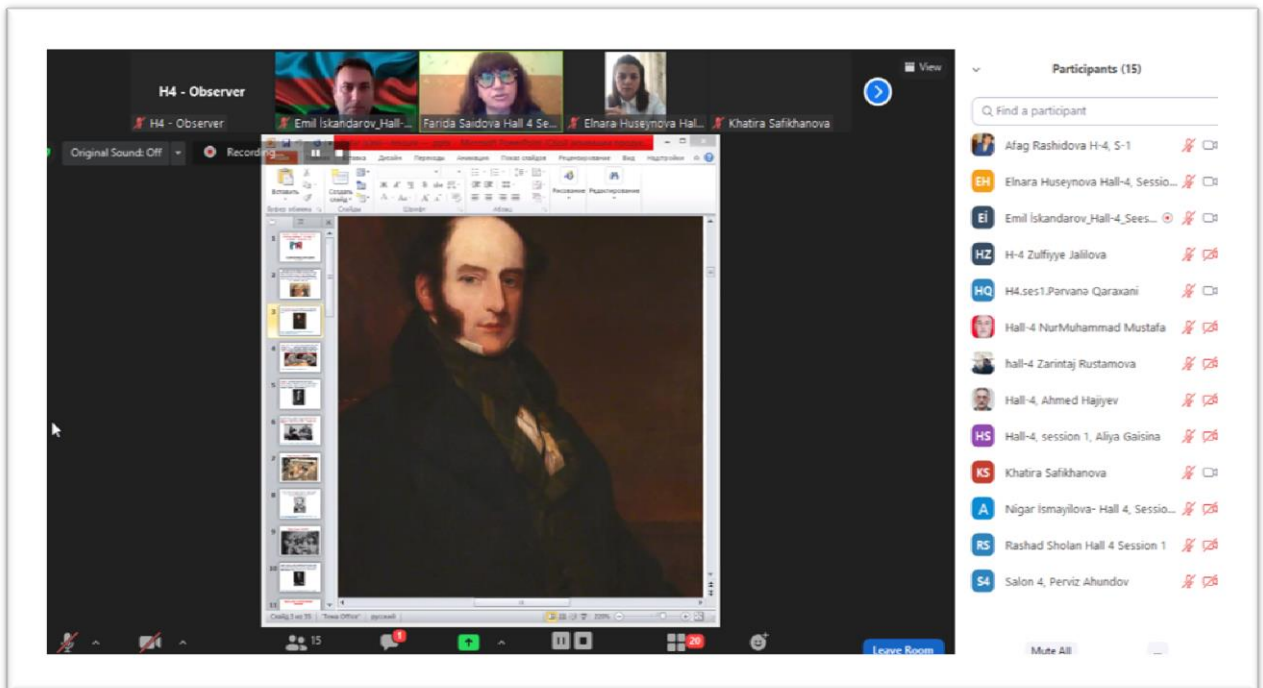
H4 - Observer

H4 - Observer

Emil İskandarov_Hall-...

Farida Saidova Hall 4 Se...

Elnara Huseynova Hal...

Khatira Safikhanova

View

Original Sound: Off

Recording

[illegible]

Вставка Дизайн Переходы Анимация Показ слайдов Рецензирование Вид Надстройки

Вставить

Создать слайд

Буфер обмена

Слайды

Шрифт

Абзац

Рисование

Редактирование

Слайд 3 из 55

"Тема Office"

русский

Participants (15)

Find a participant

Afag Rashidova H-4, S-1

Elnara Huseynova Hall-4, Sessio...

Emil İskandarov_Hall-4_Sees...

H-4 Zulfiyye Jalilova

H4.ses1.Parvana Qaraxani

Hall-4 NurMuhammad Mustafa

hall-4 Zarintaj Rustamova

Hall-4, Ahmed Hajiyev

Hall-4, session 1, Aliya Gaisina

Khatira Safikhanova

Nigar İsmayilova- Hall 4, Sessio...

Rashad Sholan Hall 4 Session 1

Salon 4, Perviz Ahundov

15

1

20

Leave Room

Mute All